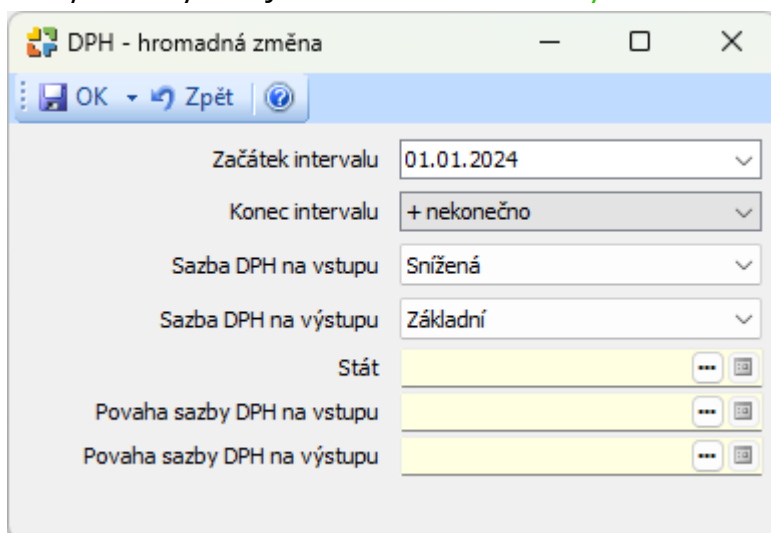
DPH - hromadná změna

OK Zpět

Začátek intervalu 01.01.2024

Konec intervalu + nekonečno

Sazba DPH na vstupu Snížená

Sazba DPH na výstupu Základní

Stát

Povaha sazby DPH na vstupu

Povaha sazby DPH na výstupu